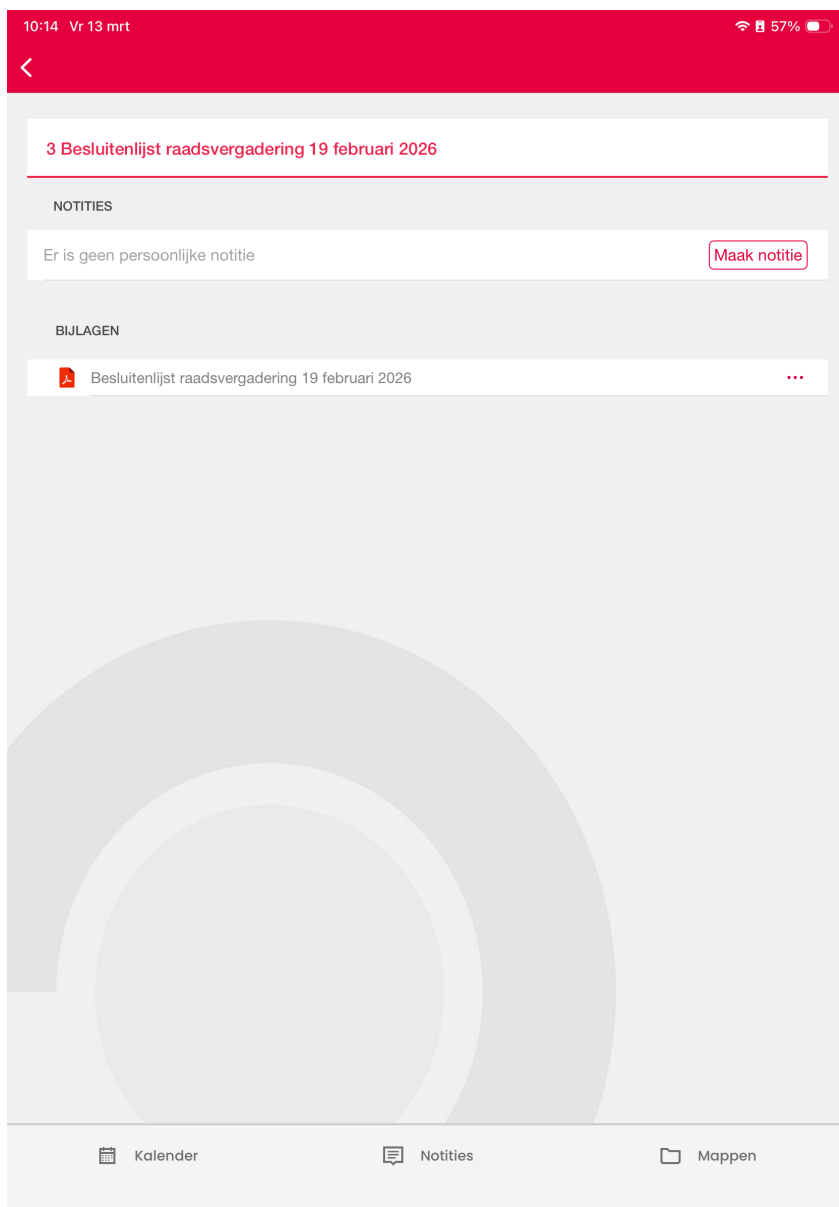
10:14 Vr 13 mrt

57%

3 Besluitenlijst raadsvergadering 19 februari 2026

NOTITIES

Er is geen persoonlijke notitie

Maak notitie

BIJLAGEN

Besluitenlijst raadsvergadering 19 februari 2026

Kalender

Notities

Mappen